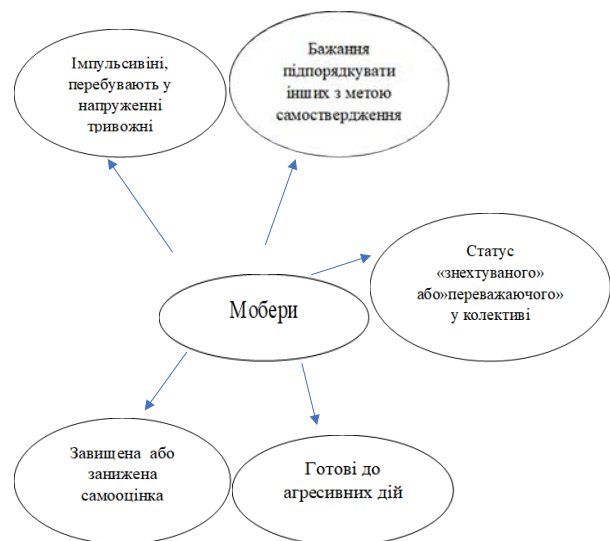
Імпульсивні, перебувають у напруженні тривожні

Бажання підпорядкувати інших з метою самоствердження

Статус «знехтуваного» або»переважаючого» у колективі

Мобери

Завищена або занижена самооцінка

Готові до агресивних дій